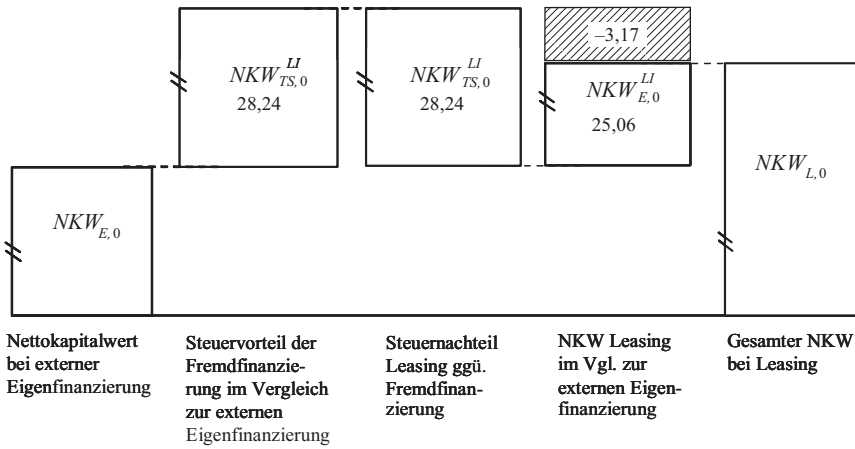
$NKW_{E,0}$

$NKW_{TS,0}^{LI}$
28,24

$NKW_{TS,0}^{LI}$
28,24

–3,17

$NKW_{E,0}^{LI}$
25,06

$NKW_{L,0}$

Nettokapitalwert bei externer Eigenfinanzierung

Steuervorteil der Fremdfinanzierung im Vergleich zur externen Eigenfinanzierung

Steuernachteil Leasing ggü. Fremdfinanzierung

NKW Leasing im Vgl. zur externen Eigenfinanzierung

Gesamter NKW bei Leasing